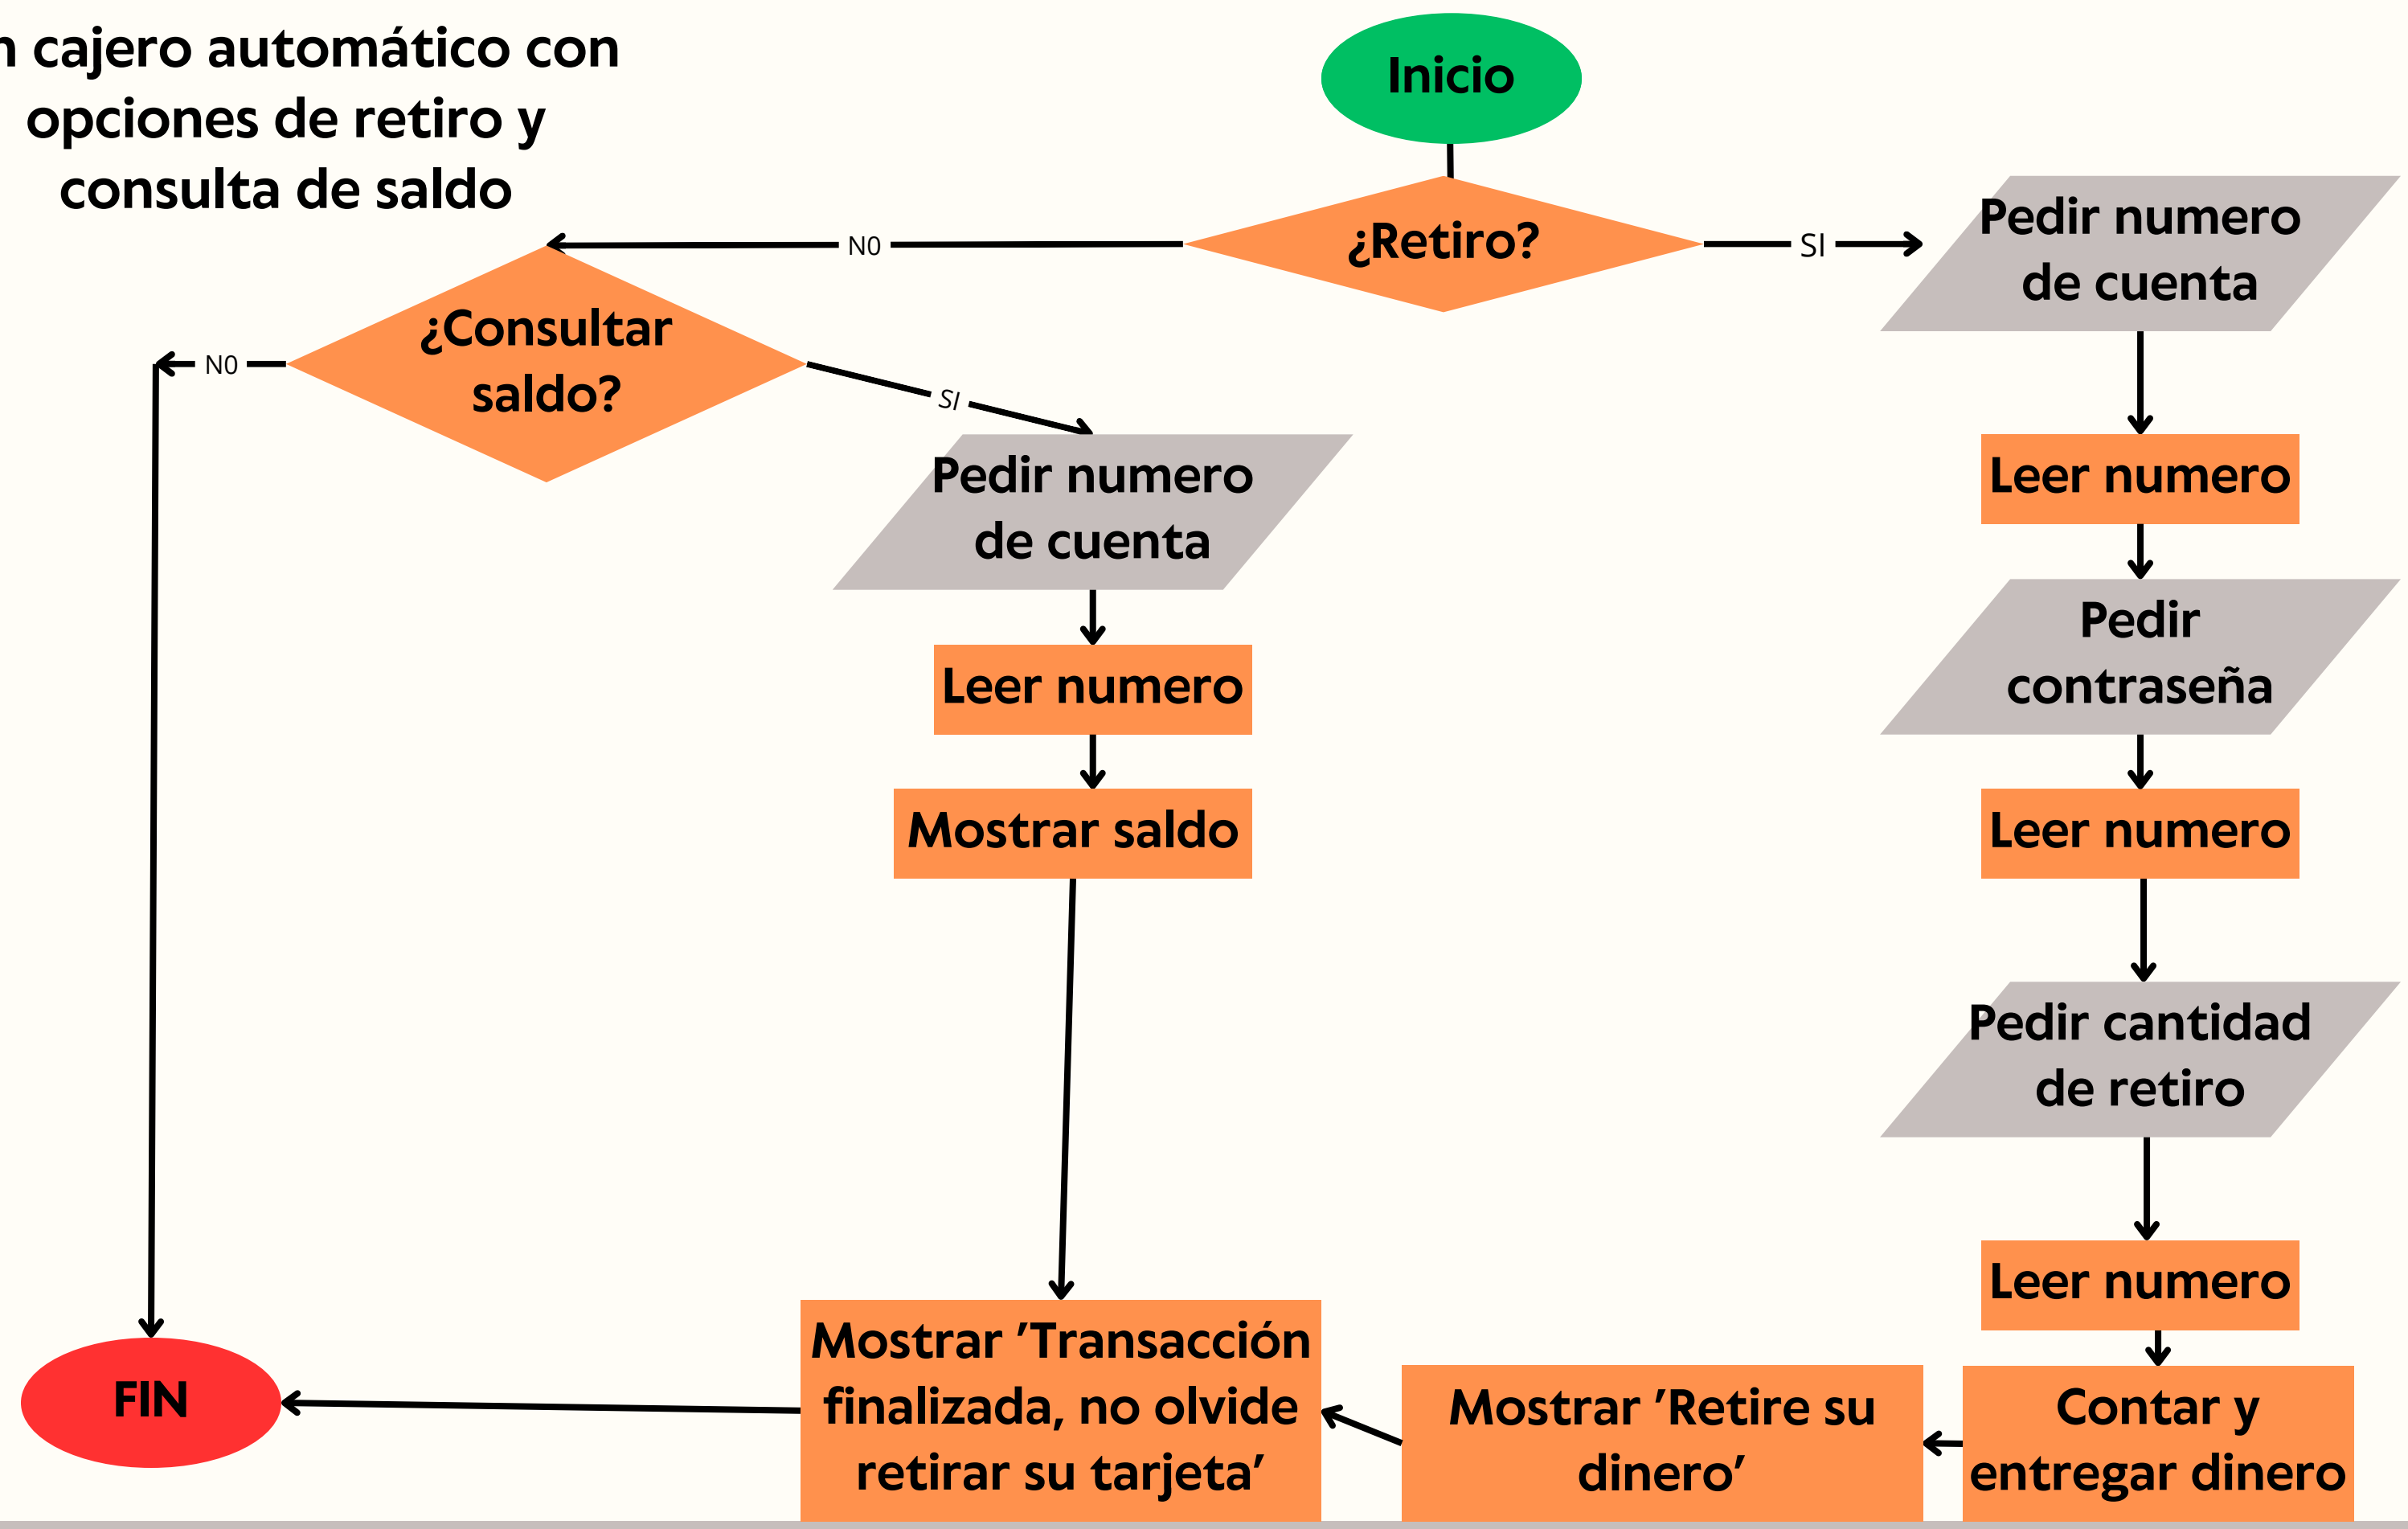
n cajero automático con opciones de retiro y consulta de saldo

Inicio

¿Retiro?

NO

SI

Pedir numero de cuenta

Leer numero

Pedir contraseña

Leer numero

Pedir cantidad de retiro

Leer numero

Contar y entregar dinero

Mostrar 'Retire su dinero'

¿Consultar saldo?

NO

SI

Pedir numero de cuenta

Leer numero

Mostrar saldo

Mostrar 'Transacción finalizada, no olvide retirar su tarjeta'

FIN